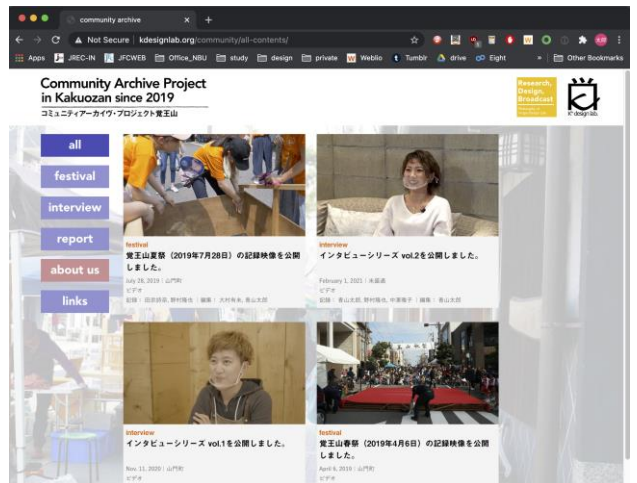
community archive
Not Secure | kdesignlab.org/community/all-contents/
Apps JREC-IN JFCWEB Office_NBU study design private Weblio Tumblr drive Eight Other Bookmarks

Community Archive Project in Kakuozan since 2019
コミュニティアーカイヴ・プロジェクト覚王山

Research, Design, Broadcast
K² design lab.

all
festival
interview
report
about us
links

festival
覚王山夏祭（2019年7月28日）の記録映像を公開しました。
July 28, 2019 | 山門町
ビデオ
記録：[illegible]

interview
インタビューシリーズ vol.2を公開しました。
February 1, 2021 | 末盛通
ビデオ
記録：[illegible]

interview
インタビューシリーズ vol.1を公開しました。
Nov. 11, 2020 | 山門町
ビデオ

festival
覚王山春祭（2019年4月6日）の記録映像を公開しました。
April 6, 2019 | 山門町
ビデオ